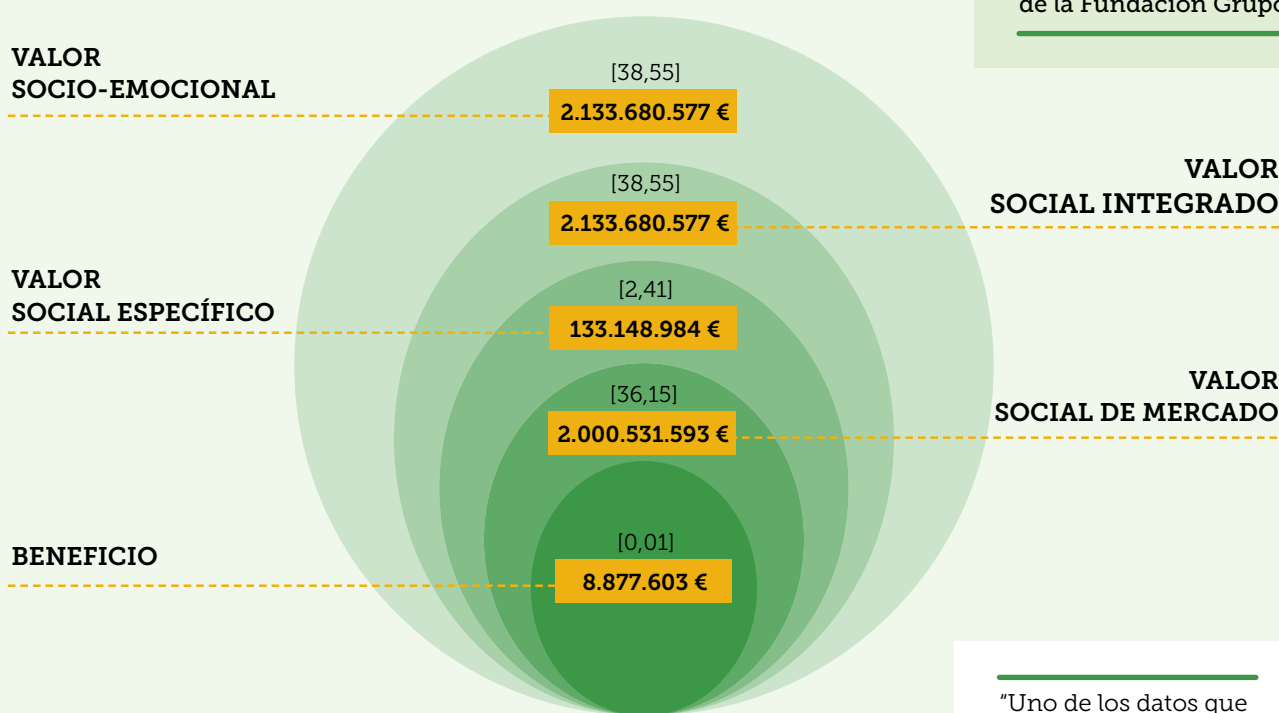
de la Fundación Grupo

VALOR
SOCIO-EMOCIONAL

[38,55]
2.133.680.577 €

VALOR
SOCIAL INTEGRADO

[38,55]
2.133.680.577 €

VALOR
SOCIAL ESPECÍFICO

[2,41]
133.148.984 €

VALOR
SOCIAL DE MERCADO

[36,15]
2.000.531.593 €

BENEFICIO

[0,01]
8.877.603 €

"Uno de los datos que